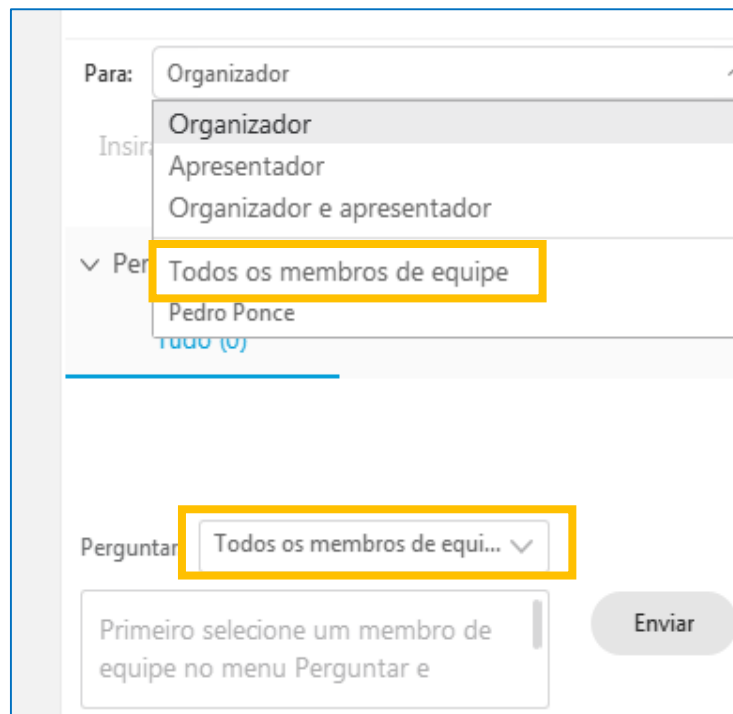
Para: Organizador

Organizador
Apresentador
Organizador e apresentador

Insira

Per

Todos os membros de equipe
Pedro Ponce

Tudo (0)

Perguntar Todos os membros de equi...

Primeiro selecione um membro de equipe no menu Perguntar e

Enviar